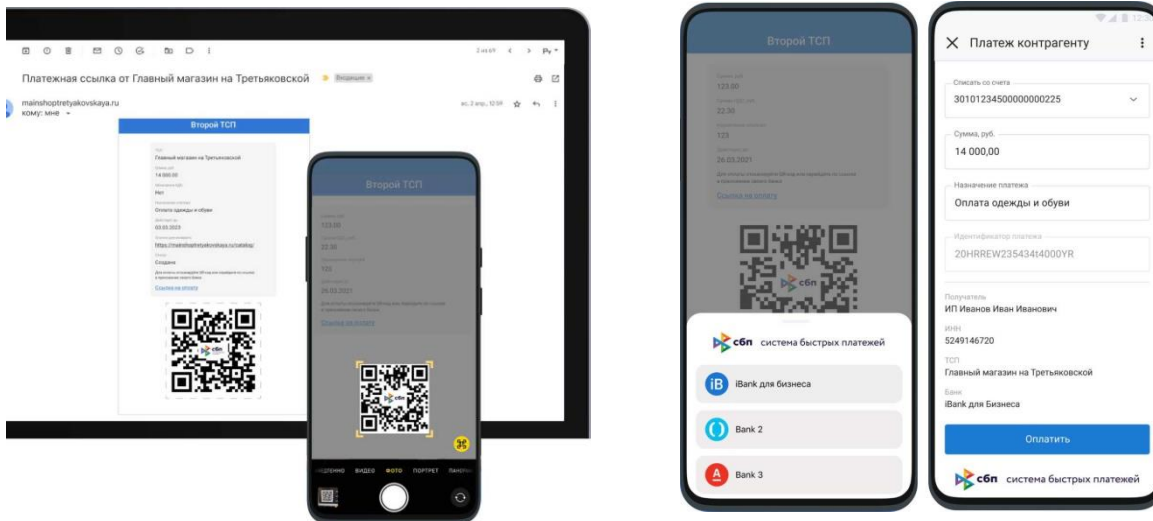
Платежная ссылка от Главный магазин на Третьяковской

mainshoptretyakovskaya.ru
кому: мне

Второй ТСП

Главный магазин на Третьяковской
14 000,00
Нет
Оплата одежды и обуви
03.03.2023
https://mainshoptretyakovskaya.ru/catalog/
Создана

Ссылка на оплату

Второй ТСП

123,00
22,30
123
26.03.2021

Ссылка на оплату

ВИДЕО ФОТО ПОРТРЕТ

Второй ТСП

123,00
22,30
123
26.03.2021

Ссылка на оплату

сбп система быстрых платежей

iBank для бизнеса

Bank 2

Bank 3

Платеж контрагенту

Списать со счета
30101234500000000225

Сумма, руб.
14 000,00

Назначение платежа
Оплата одежды и обуви

Идентификатор платежа
20HRREW235434t4000YR

Получатель
ИП Иванов Иван Иванович
ИНН
5249146720
ТСП
Главный магазин на Третьяковской
Банк
iBank для Бизнеса

Оплатить

сбп система быстрых платежей